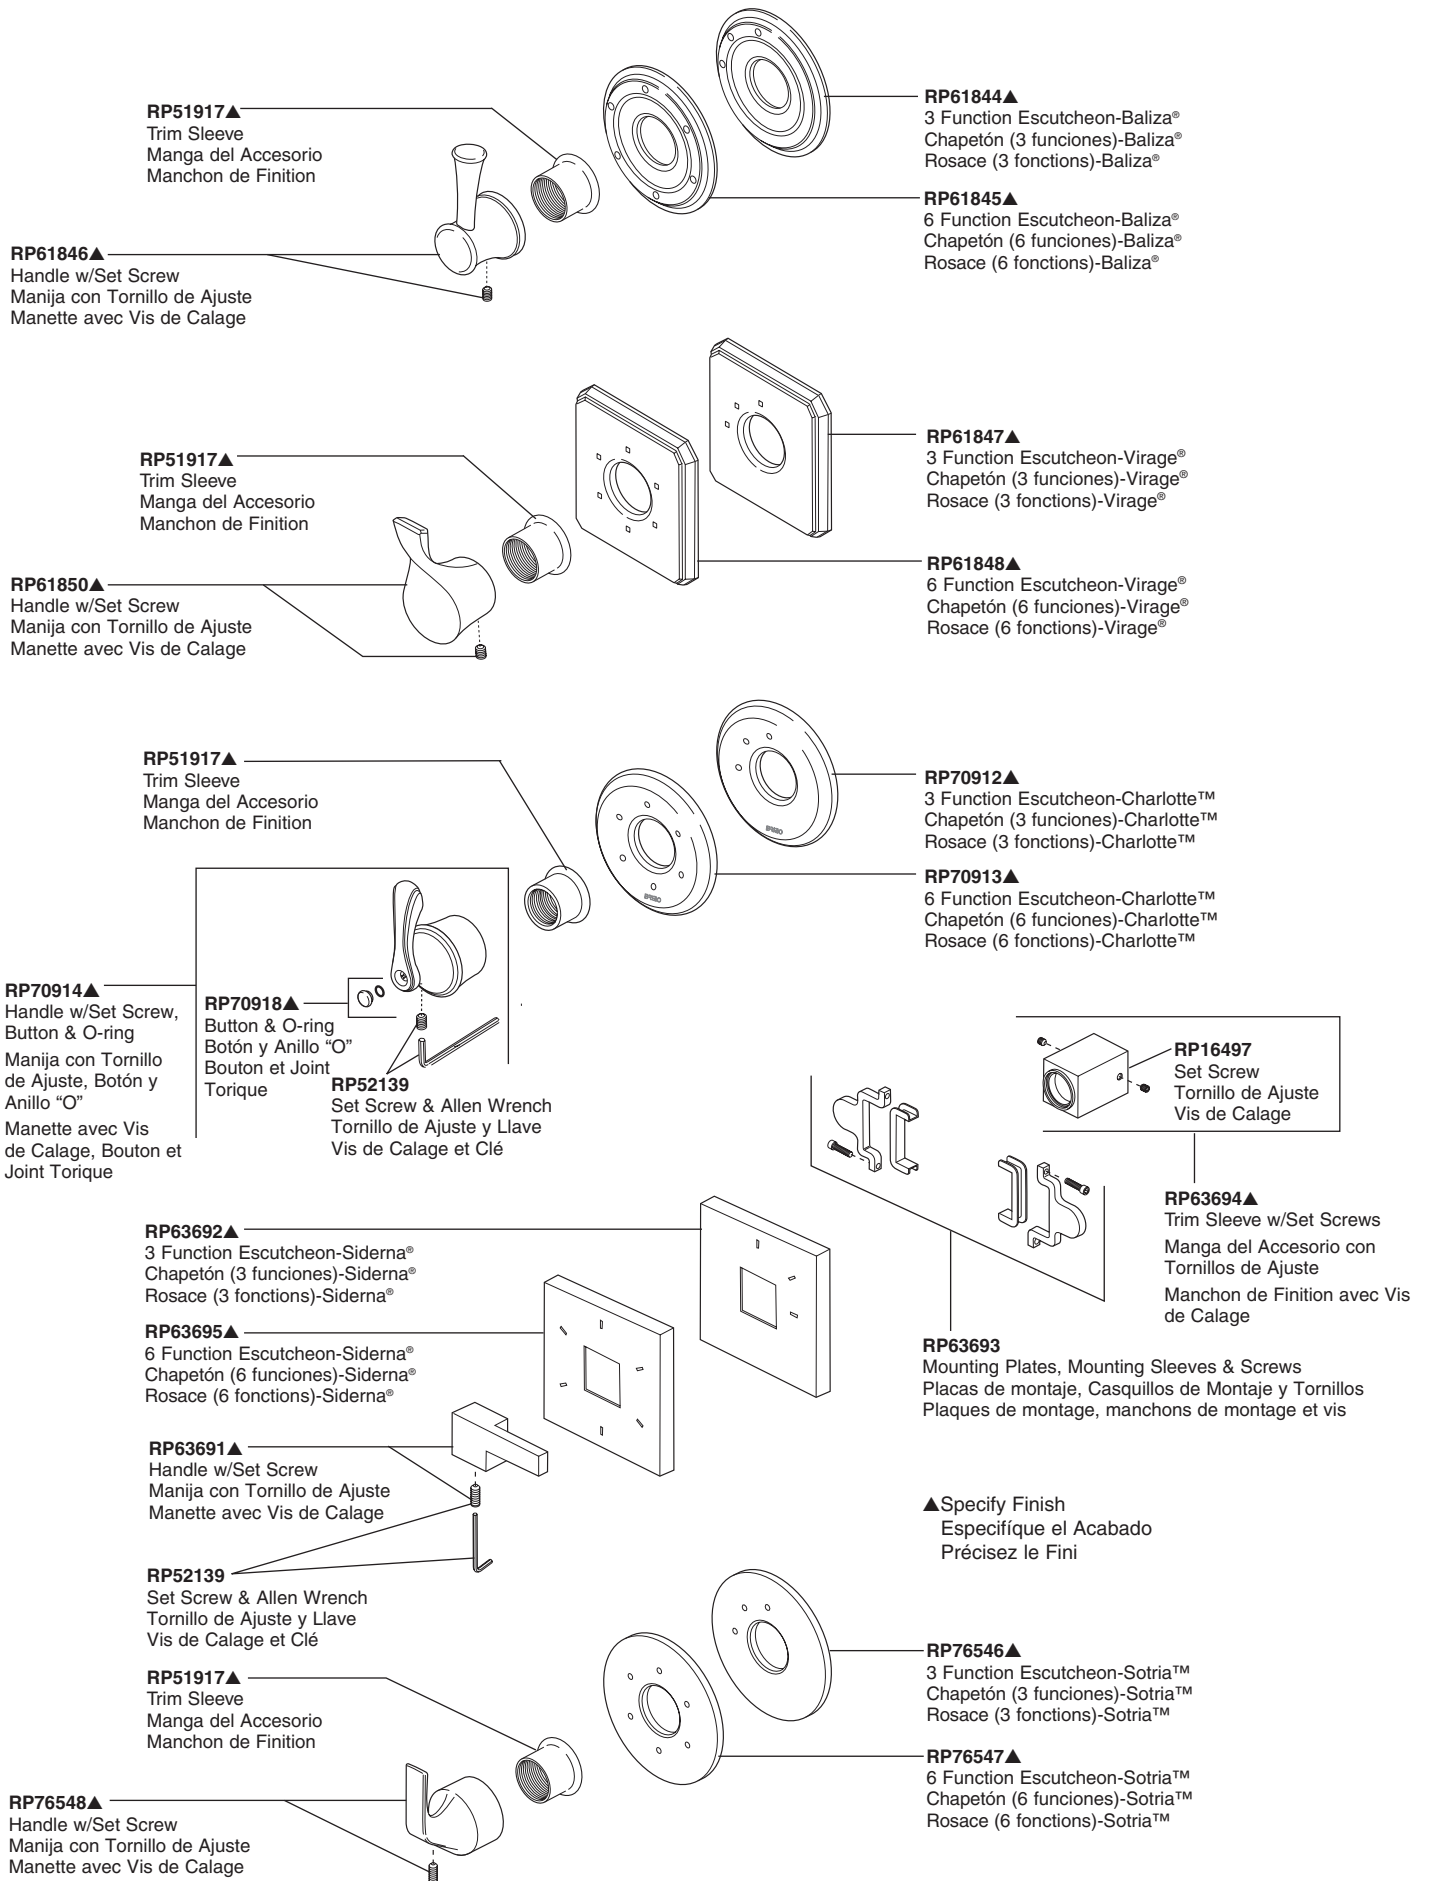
RP51917▲
Trim Sleeve
Manga del Accesorio
Manchon de Finition

RP61846▲
Handle w/Set Screw
Manija con Tornillo de Ajuste
Manette avec Vis de Calage

RP61844▲
3 Function Escutcheon-Baliza®
Chapetón (3 funciones)-Baliza®
Rosace (3 fonctions)-Baliza®

RP61845▲
6 Function Escutcheon-Baliza®
Chapetón (6 funciones)-Baliza®
Rosace (6 fonctions)-Baliza®

RP51917▲
Trim Sleeve
Manga del Accesorio
Manchon de Finition

RP61850▲
Handle w/Set Screw
Manija con Tornillo de Ajuste
Manette avec Vis de Calage

RP61847▲
3 Function Escutcheon-Virage®
Chapetón (3 funciones)-Virage®
Rosace (3 fonctions)-Virage®

RP61848▲
6 Function Escutcheon-Virage®
Chapetón (6 funciones)-Virage®
Rosace (6 fonctions)-Virage®

RP51917▲
Trim Sleeve
Manga del Accesorio
Manchon de Finition

RP70912▲
3 Function Escutcheon-Charlotte™
Chapetón (3 funciones)-Charlotte™
Rosace (3 fonctions)-Charlotte™

RP70913▲
6 Function Escutcheon-Charlotte™
Chapetón (6 funciones)-Charlotte™
Rosace (6 fonctions)-Charlotte™

RP70914▲
Handle w/Set Screw, Button & O-ring
Manija con Tornillo de Ajuste, Botón y Anillo "O"
Manette avec Vis de Calage, Bouton et Joint Torique

RP70918▲
Button & O-ring
Botón y Anillo "O"
Bouton et Joint Torique

RP52139
Set Screw & Allen Wrench
Tornillo de Ajuste y Llave
Vis de Calage et Clé

RP16497
Set Screw
Tornillo de Ajuste
Vis de Calage

RP63694▲
Trim Sleeve w/Set Screws
Manga del Accesorio con Tornillos de Ajuste
Manchon de Finition avec Vis de Calage

RP63692▲
3 Function Escutcheon-Siderna®
Chapetón (3 funciones)-Siderna®
Rosace (3 fonctions)-Siderna®

RP63695▲
6 Function Escutcheon-Siderna®
Chapetón (6 funciones)-Siderna®
Rosace (6 fonctions)-Siderna®

RP63693
Mounting Plates, Mounting Sleeves & Screws
Placas de montaje, Casquillos de Montaje y Tornillos
Plaques de montage, manchons de montage et vis

RP63691▲
Handle w/Set Screw
Manija con Tornillo de Ajuste
Manette avec Vis de Calage

▲Specify Finish
Especifíque el Acabado
Précisez le Fini

RP52139
Set Screw & Allen Wrench
Tornillo de Ajuste y Llave
Vis de Calage et Clé

RP51917▲
Trim Sleeve
Manga del Accesorio
Manchon de Finition

RP76546▲
3 Function Escutcheon-Sotria™
Chapetón (3 funciones)-Sotria™
Rosace (3 fonctions)-Sotria™

RP76547▲
6 Function Escutcheon-Sotria™
Chapetón (6 funciones)-Sotria™
Rosace (6 fonctions)-Sotria™

RP76548▲
Handle w/Set Screw
Manija con Tornillo de Ajuste
Manette avec Vis de Calage